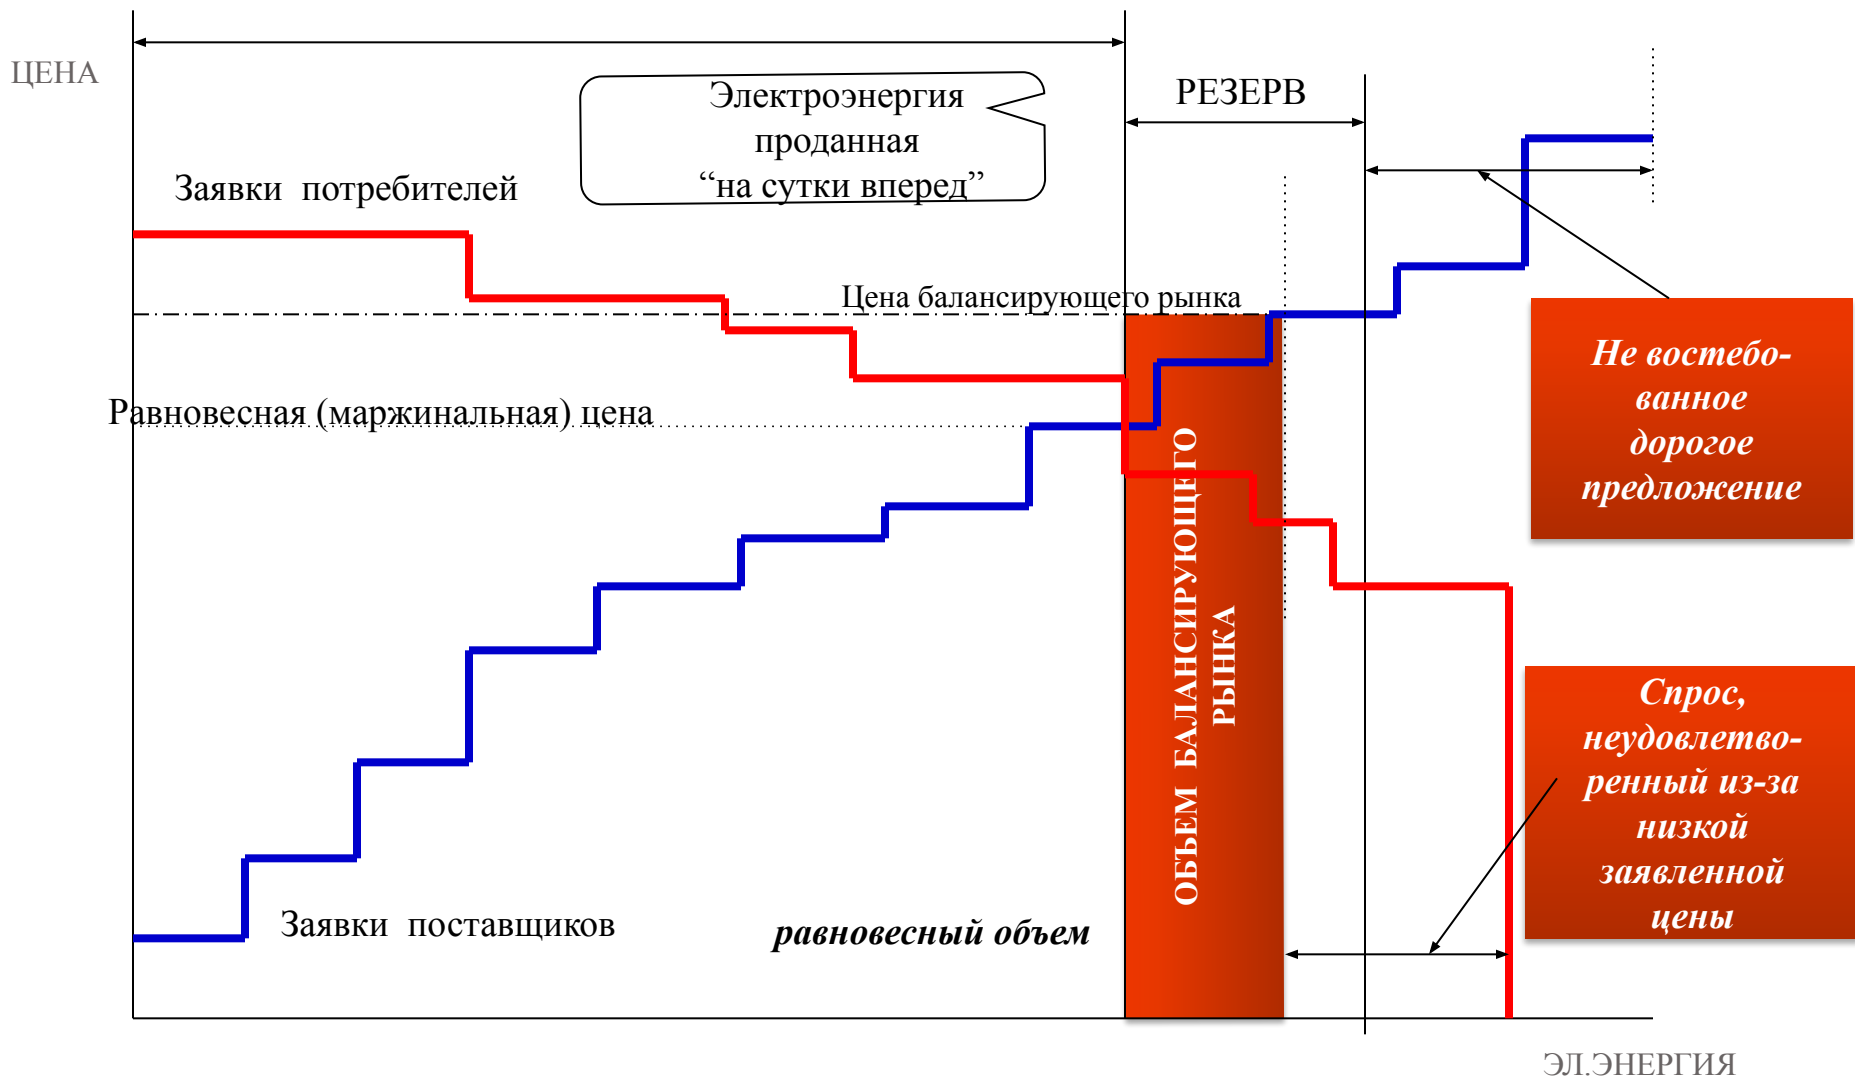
ЦЕНА

Электроэнергия проданная “на сутки вперед”

РЕЗЕРВ

Заявки потребителей

Цена балансирующего рынка

Не востебо-ванное дорогое предложение

Равновесная (маржинальная) цена

ОБЪЕМ БАЛАНСИРУЮЩЕГО РЫНКА

Спрос, неудовлетво-ренный из-за низкой заявленной цены

Заявки поставщиков

равновесный объем

ЭЛ.ЭНЕРГИЯ